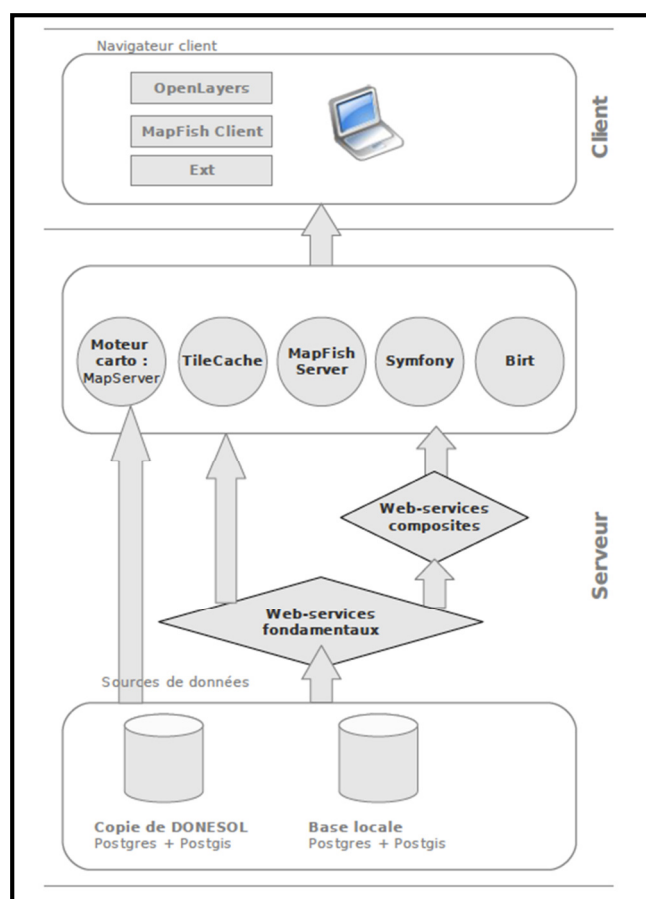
Navigateur client

OpenLayers

MapFish Client

Ext

Client

Moteur carto : MapServer

TileCache

MapFish Server

Symfony

Birt

Web-services composites

Serveur

Web-services fondamentaux

Sources de données

Copie de DONESOL
Postgres + Postgis

Base locale
Postgres + Postgis